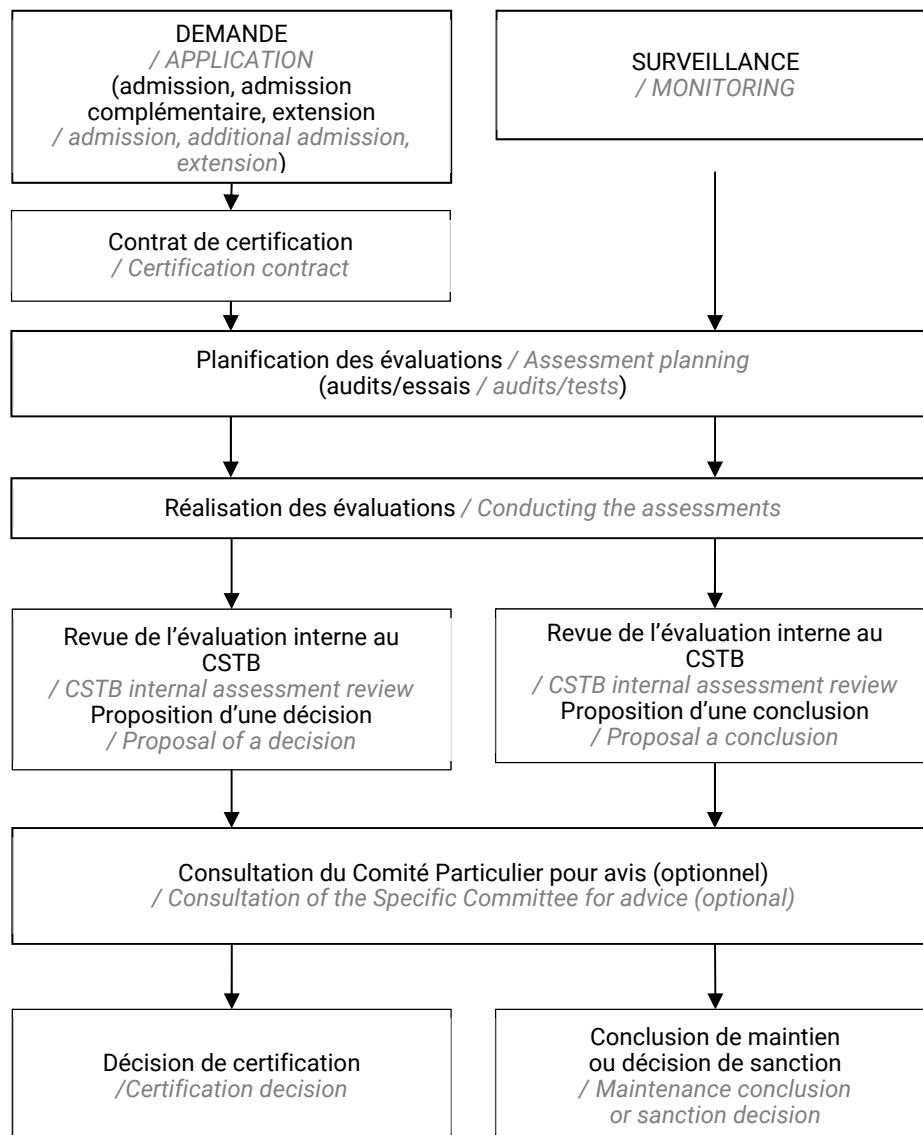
DEMANDE
/ APPLICATION
(admission, admission complémentaire, extension
/ admission, additional admission, extension)

SURVEILLANCE
/ MONITORING

Contrat de certification
/ Certification contract

Planification des évaluations / Assessment planning
(audits/essais / audits/tests)

Réalisation des évaluations / Conducting the assessments

Revue de l’évaluation interne au CSTB
/ CSTB internal assessment review
Proposition d’une décision
/ Proposal of a decision

Revue de l’évaluation interne au CSTB
/ CSTB internal assessment review
Proposition d’une conclusion
/ Proposal a conclusion

Consultation du Comité Particulier pour avis (optionnel)
/ Consultation of the Specific Committee for advice (optional)

Décision de certification
/Certification decision

Conclusion de maintien ou décision de sanction
/ Maintenance conclusion or sanction decision